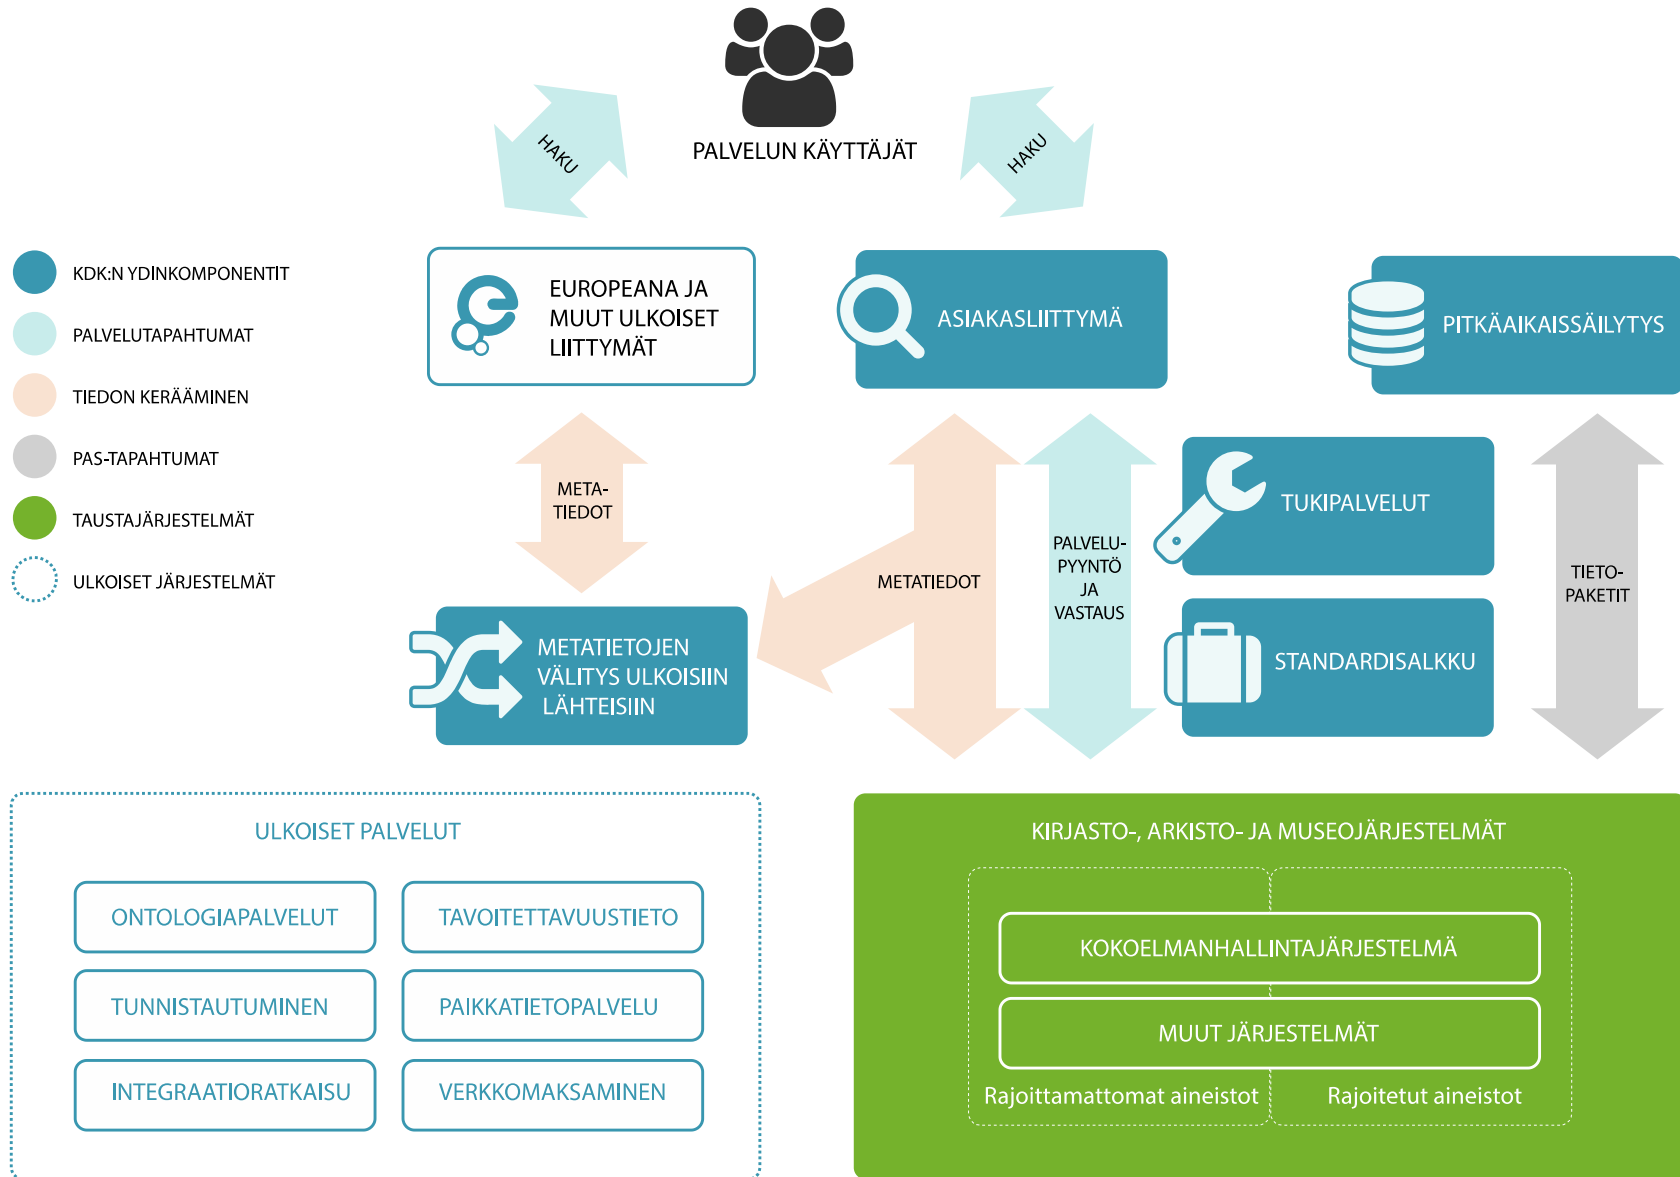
PALVELUN KÄYTTÄJÄT

HAKU

HAKU

KDK:N YDINKOMPONENTIT

PALVELUTAPAHTUMAT

TIEDON KERÄÄMINEN

PAS-TAPAHTUMAT

TAUSTAJÄRJESTELMÄT

ULKOISET JÄRJESTELMÄT

EUROPEANA JA MUUT ULKOISET LIITTYMÄT

ASIAKASLIITTYMÄ

PITKÄAIKAISSÄILYTYS

META-TIEDOT

METATIEDOT

PALVELU-PYYNTÖ JA VASTAUS

TUKIPALVELUT

STANDARDISALKKU

TIETO-PAKETIT

METATIETOJEN VÄLITYS ULKOISIIN LÄHTEISIIN

ULKOISET PALVELUT

ONTOLOGIAPALVELUT

TAVOITETTAVUUSTIETO

TUNNISTAUTUMINEN

PAIKKATIETOPALVELU

INTEGRAATIORATKAISU

VERKKOMAKSAMINEN

KIRJASTO-, ARKISTO- JA MUSEOJÄRJESTELMÄT

KOKOELMANHALLINTAJÄRJESTELMÄ

MUUT JÄRJESTELMÄT

Rajoittamattomat aineistot

Rajoitetut aineistot